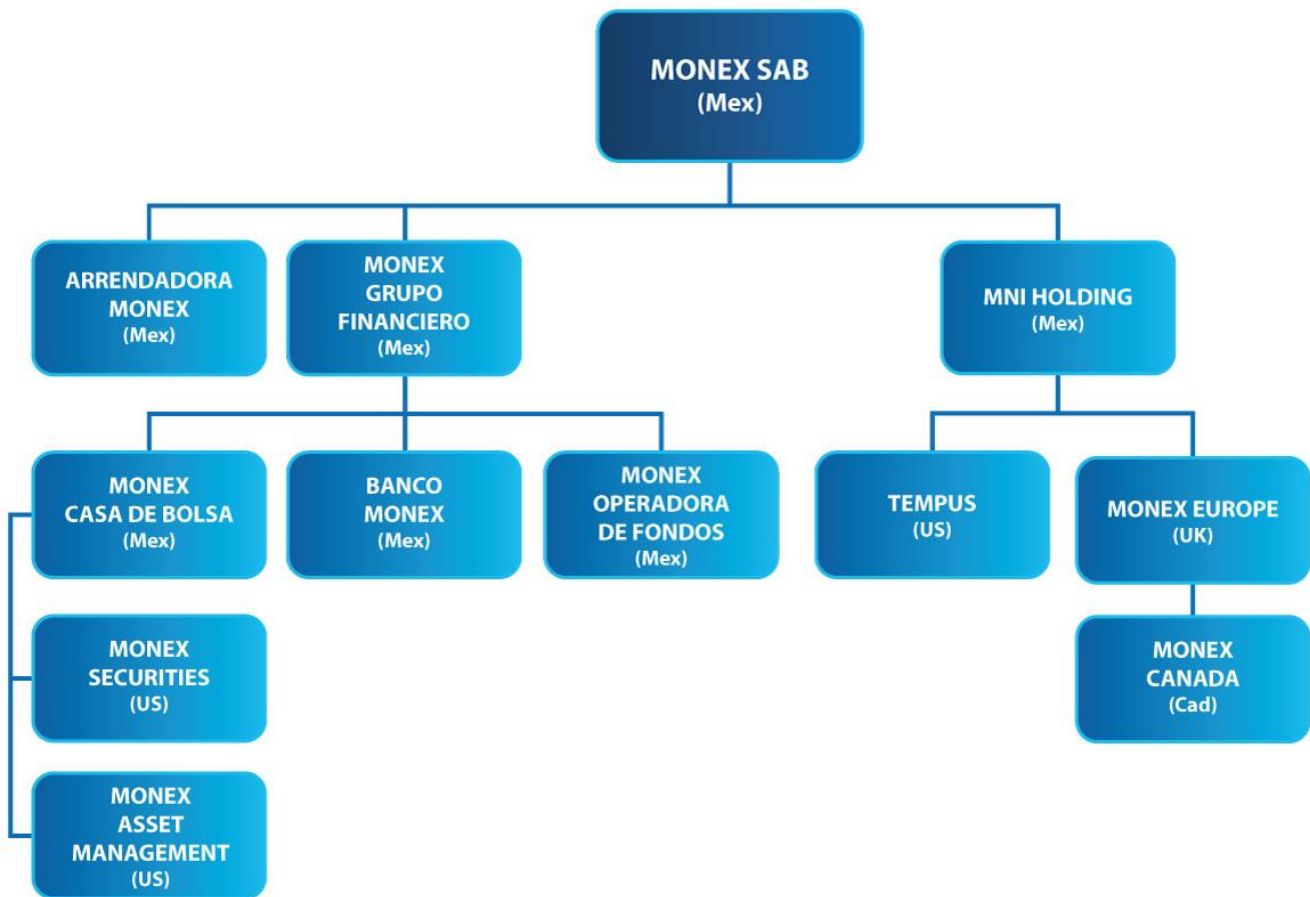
MONEX SAB
(Mex)

ARRENDADORA MONEX
(Mex)

MONEX GRUPO FINANCIERO
(Mex)

MNI HOLDING
(Mex)

MONEX CASA DE BOLSA
(Mex)

BANCO MONEX
(Mex)

MONEX OPERADORA DE FONDOS
(Mex)

TEMPUS
(US)

MONEX EUROPE
(UK)

MONEX SECURITIES
(US)

MONEX CANADA
(Cad)

MONEX ASSET MANAGEMENT
(US)